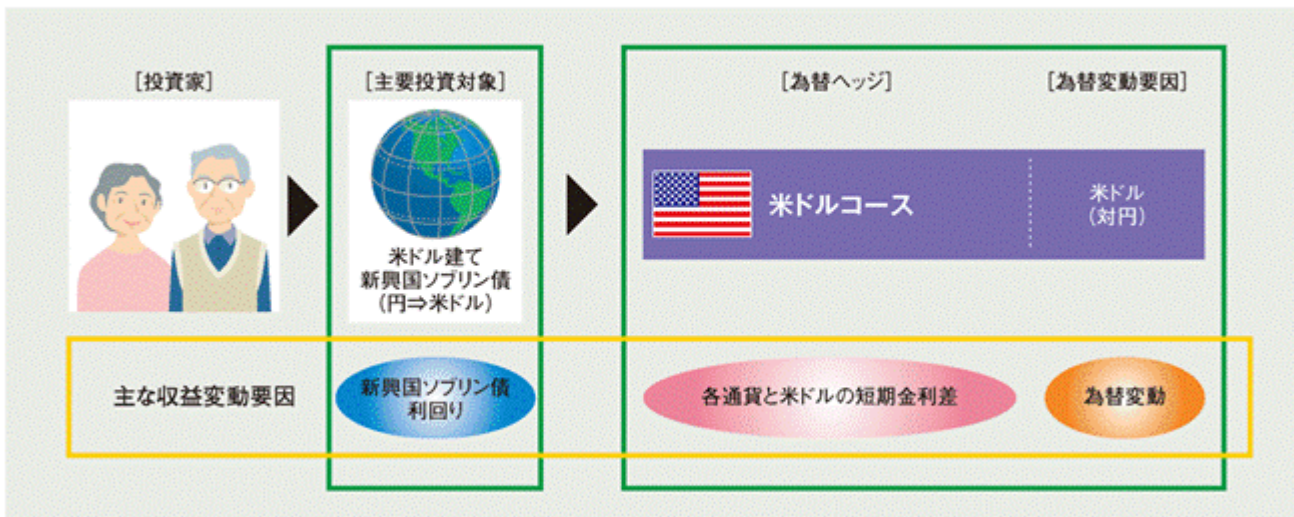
[投資家]

[主要投資対象]

米ドル建て
新興国ソブリン債
(円⇒米ドル)

[為替ヘッジ]

[為替変動要因]

米ドルコース

米ドル
(対円)

主な収益変動要因

新興国ソブリン債
利回り

各通貨と米ドルの短期金利差

為替変動